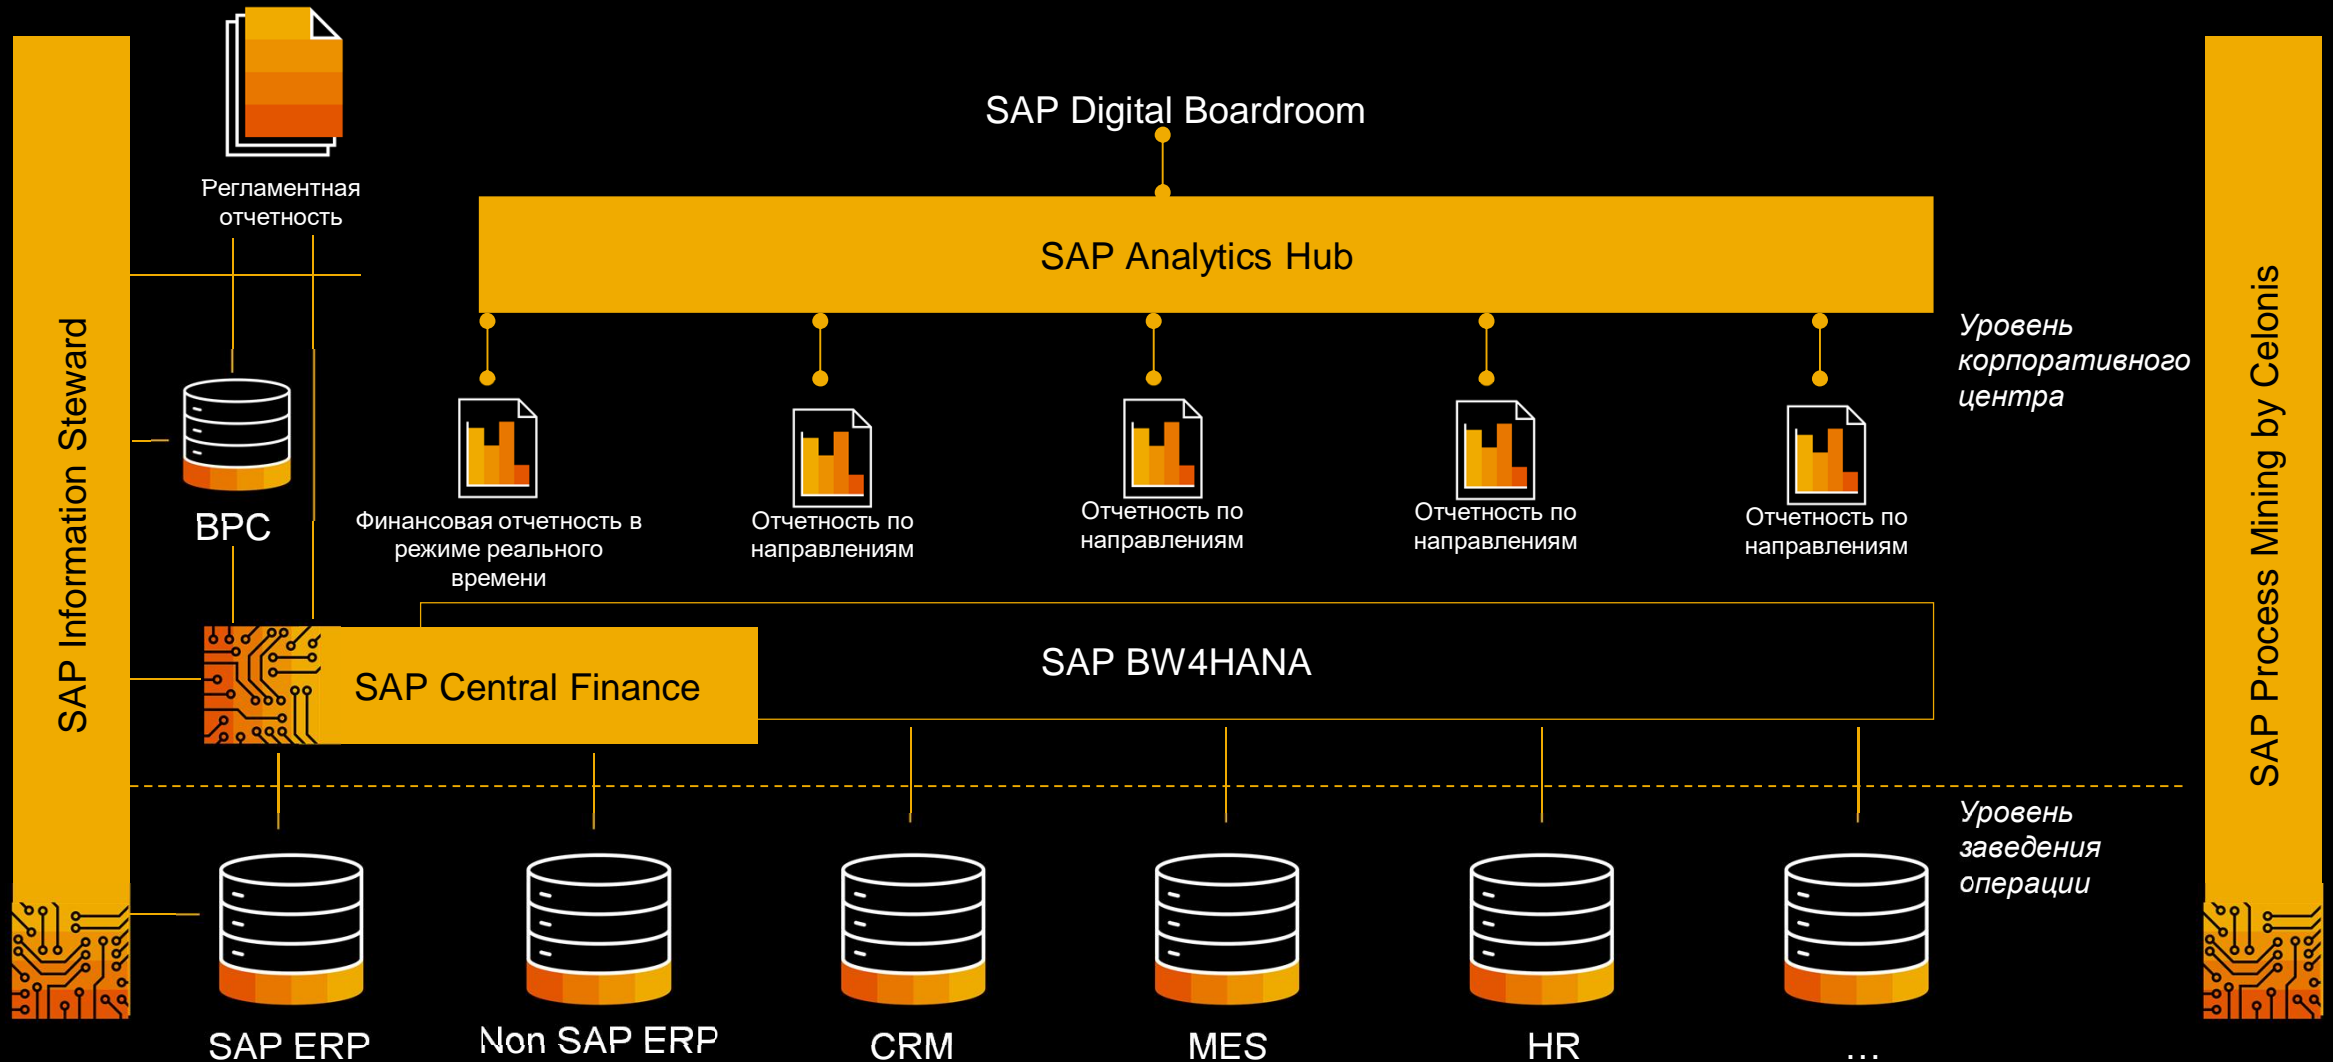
SAP Information Steward

Регламентная отчетность

SAP Digital Boardroom

SAP Analytics Hub

SAP Process Mining by Celonis

Уровень корпоративного центра

BPC

Финансовая отчетность в режиме реального времени

Отчетность по направлениям

Отчетность по направлениям

Отчетность по направлениям

Отчетность по направлениям

SAP BW4HANA

SAP Central Finance

Уровень заведения операции

SAP ERP

Non SAP ERP

CRM

MES

HR

...